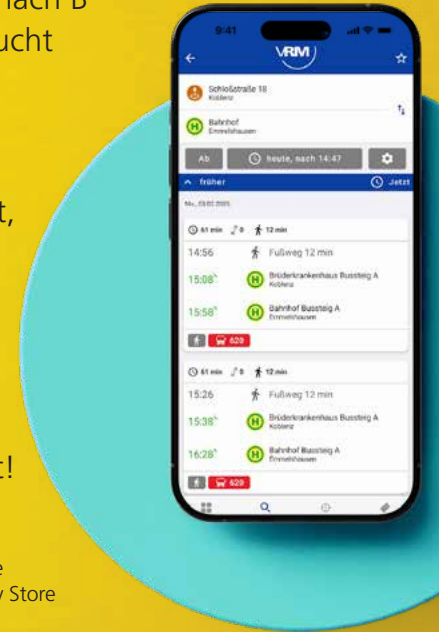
nach B
ucht

t,

z!

e
y Store

9:41

VRM

Schloßstraße 18
Koblenz

Bahnhof
Emmelshausen

Ab

heute, nach 14:47

früher

Jetzt

Mo., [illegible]

61 min 0 12 min

14:56

Fußweg 12 min

15:08

Brüderkrankenhaus Bussteig A
Koblenz

15:58

Bahnhof Bussteig A
Emmelshausen

620

61 min 0 12 min

15:26

Fußweg 12 min

15:38

Brüderkrankenhaus Bussteig A
Koblenz

16:28

Bahnhof Bussteig A
Emmelshausen

620